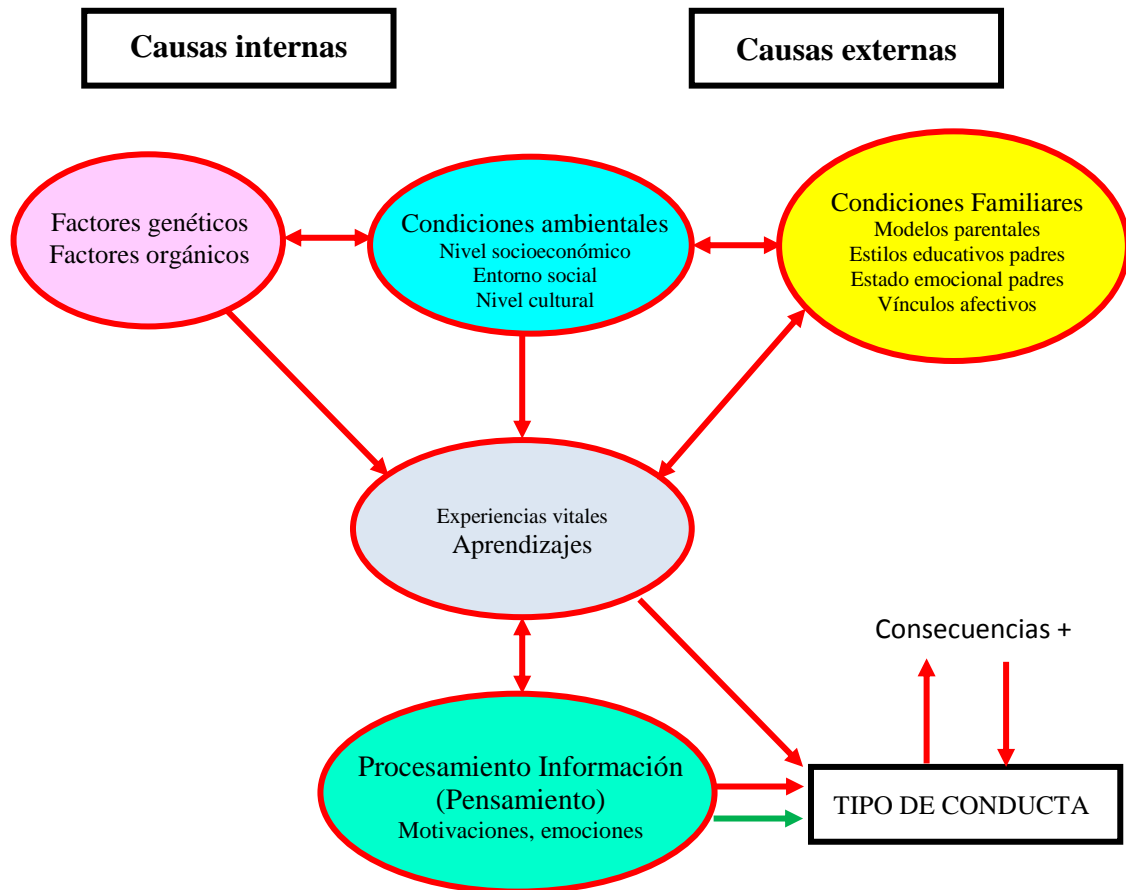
Causas internas

Causas externas

Factores genéticos
Factores orgánicos

Condiciones ambientales
Nivel socioeconómico
Entorno social
Nivel cultural

Condiciones Familiares
Modelos parentales
Estilos educativos padres
Estado emocional padres
Vínculos afectivos

Experiencias vitales
Aprendizajes

Consecuencias +

Procesamiento Información
(Pensamiento)
Motivaciones, emociones

TIPO DE CONDUCTA